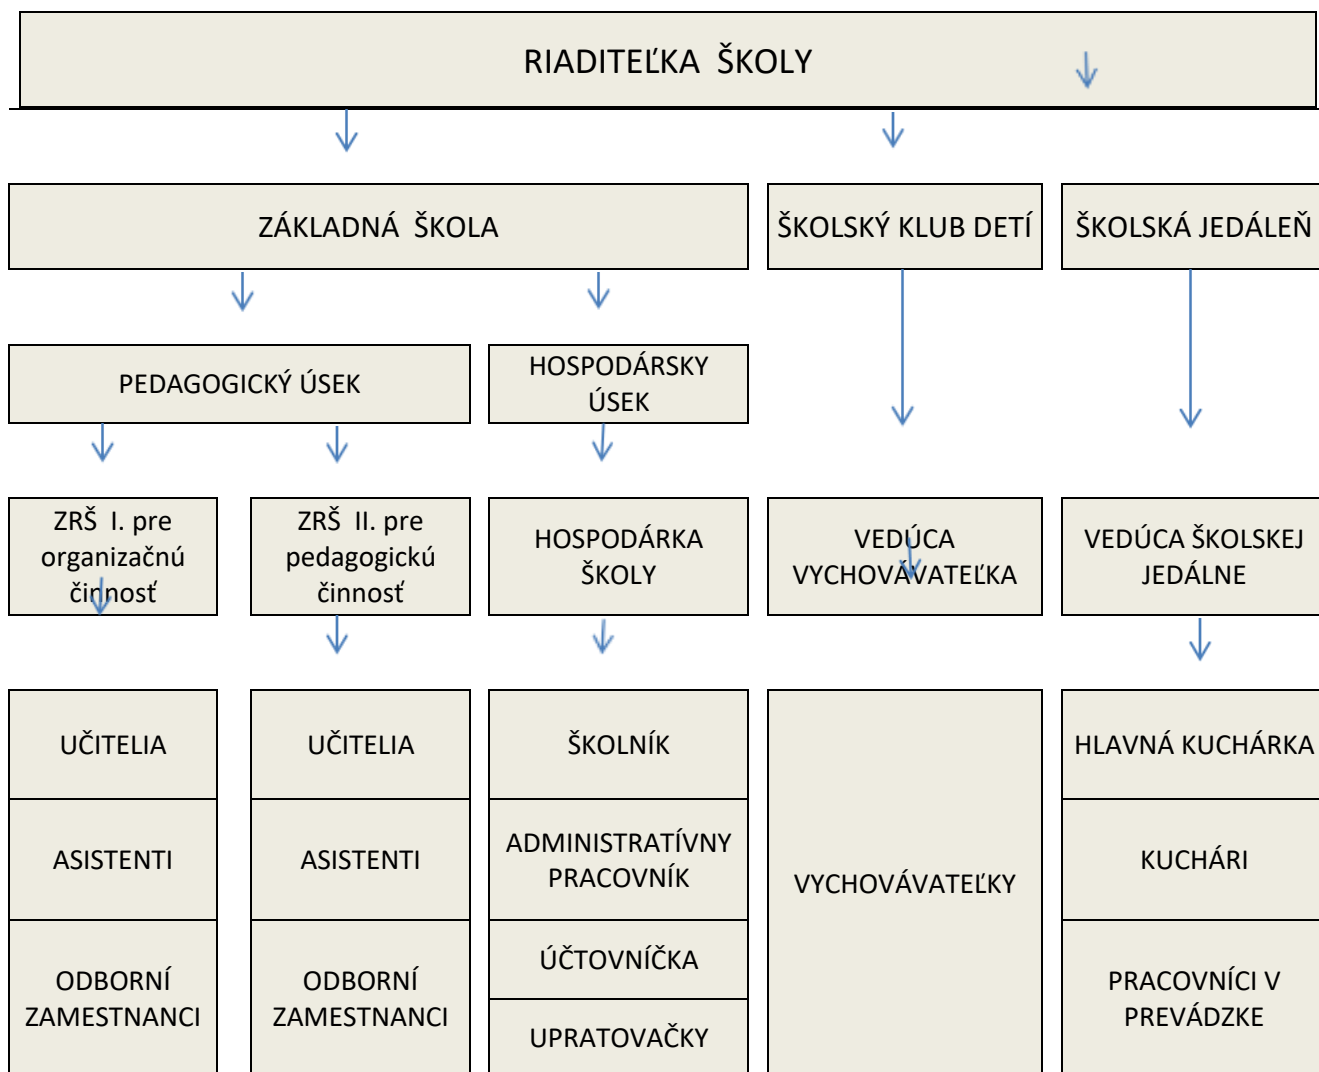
RIADITEĽKA ŠKOLY

ZÁKLADNÁ ŠKOLA

ŠKOLSKÝ KLUB DETÍ

ŠKOLSKÁ JEDÁLEŇ

PEDAGOGICKÝ ÚSEK

HOSPODÁRSKY ÚSEK

ZRŠ I. pre organizačnú činnosť

ZRŠ II. pre pedagogickú činnosť

HOSPODÁRKA ŠKOLY

VEDÚCA VYCHOVÁVATEĽKA

VEDÚCA ŠKOLSKEJ JEDÁLNE

UČITELIA

ASISTENTI

ODBORNÍ ZAMESTNANCI

UČITELIA

ASISTENTI

ODBORNÍ ZAMESTNANCI

ŠKOLNÍK

ADMINISTRATÍVNY PRACOVNÍK

ÚČTOVNÍČKA

UPRATOVAČKY

VYCHOVÁVATEĽKY

HLAVNÁ KUCHÁRKA

KUCHÁRI

PRACOVNÍCI V PREVÁDZKE